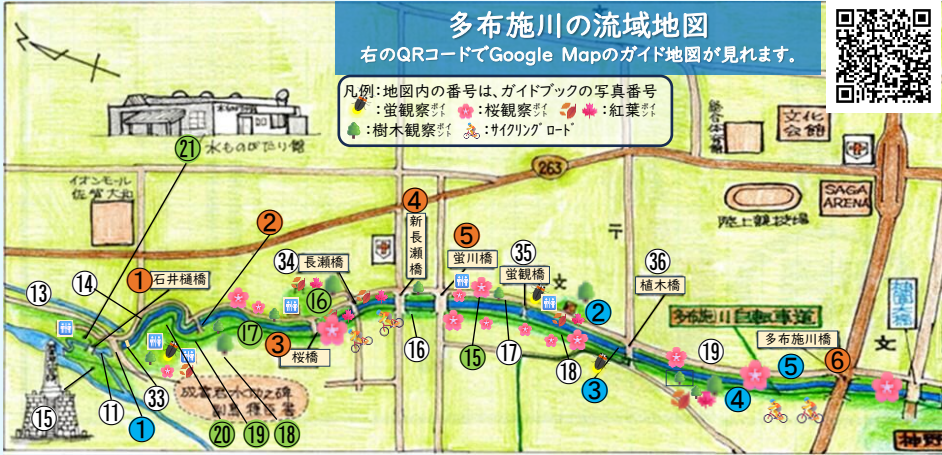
多布施川の流域地図

右のQRコードでGoogle Mapのガイド地図が見れます。

凡例：地図内の番号は、ガイドブックの写真番号
：蛍観察ポイント　：桜観察ポイント　：紅葉ポイント
：樹木観察ポイント　：サイクリングロード

水ものがたり館
イオンモール佐賀大和
263
文化会館
SAGA ARENA
陸上競技場
21
2
4
新長瀬橋
5
蛍川橋
35
蛍観橋
36
植木橋
1
石井樋橋
34
長瀬橋
16
13
14
2
多布施川自転車道
多布施川橋
17
3
桜橋
16
15
17
18
3
19
5
6
4
15
11
33
1
20
19
18
成富兵庫茂安之碑
文
文